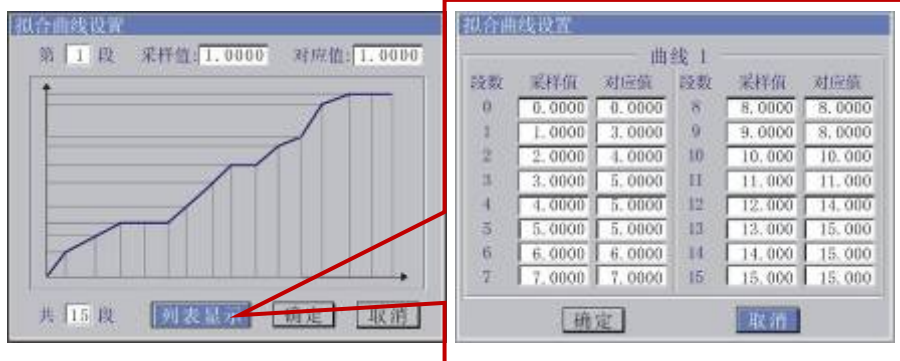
拟合曲线设置

第 1 段 采样值: 1.0000 对应值: 1.0000

共 15 段

列表显示 确定 取消

拟合曲线设置

曲线 1

| 段数 | 采样值 | 对应值 | 段数 | 采样值 | 对应值 |
|---|---|---|---|---|---|
| 0 | 0.0000 | 0.0000 | 8 | 8.0000 | 8.0000 |
| 1 | 1.0000 | 3.0000 | 9 | 9.0000 | 8.0000 |
| 2 | 2.0000 | 4.0000 | 10 | 10.000 | 10.000 |
| 3 | 3.0000 | 5.0000 | 11 | 11.000 | 11.000 |
| 4 | 4.0000 | 5.0000 | 12 | 12.000 | 14.000 |
| 5 | 5.0000 | 5.0000 | 13 | 13.000 | 15.000 |
| 6 | 6.0000 | 6.0000 | 14 | 14.000 | 15.000 |
| 7 | 7.0000 | 7.0000 | 15 | 15.000 | 15.000 |

确定 取消